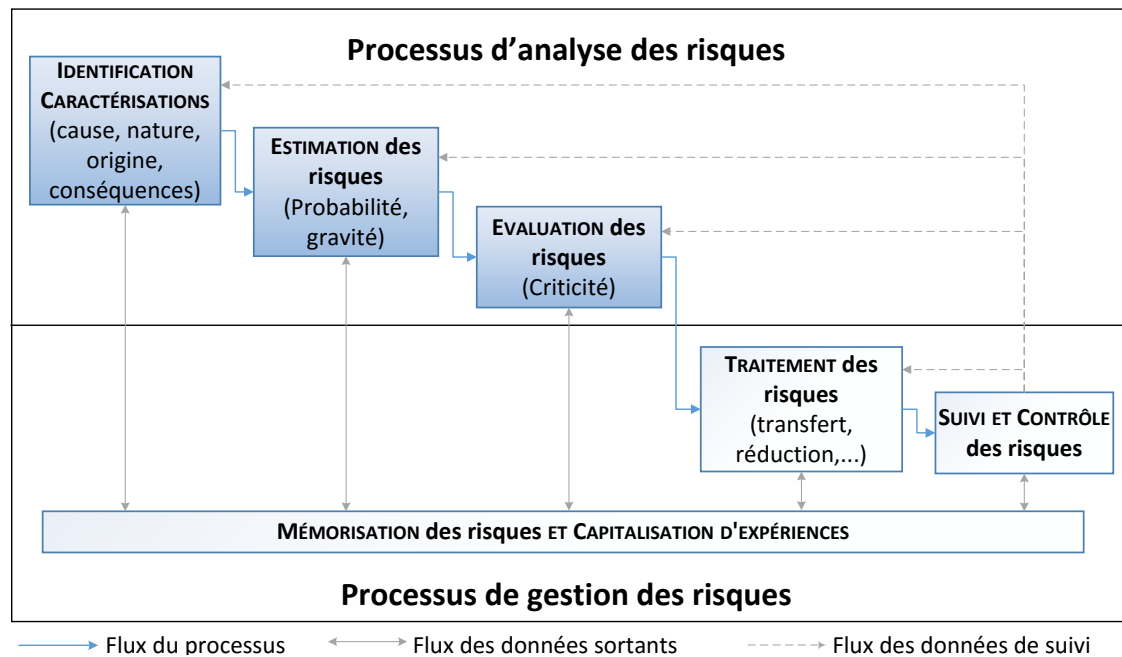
Processus d'analyse des risques

IDENTIFICATION CARACTÉRISATIONS (cause, nature, origine, conséquences)

ESTIMATION des risques (Probabilité, gravité)

EVALUATION des risques (Criticité)

TRAITEMENT des risques (transfert, réduction,...)

SUIVI ET CONTRÔLE des risques

MÉMORISATION des risques ET CAPITALISATION D'EXPÉRIENCES

Processus de gestion des risques

Flux du processus
Flux des données sortants
Flux des données de suivi